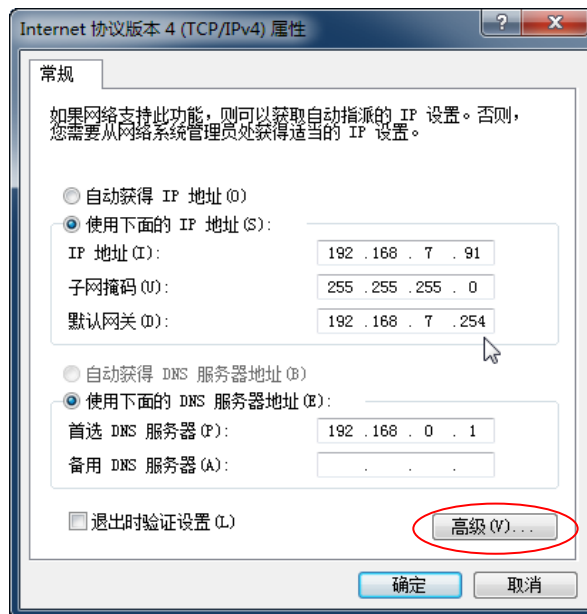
Internet 协议版本 4 (TCP/IPv4) 属性

?

常规

如果网络支持此功能，则可以获取自动指派的 IP 设置。否则，您需要从网络系统管理员处获得适当的 IP 设置。

自动获得 IP 地址(O)

使用下面的 IP 地址(S):

IP 地址(I): 192 . 168 . 7 . 91

子网掩码(U): 255 . 255 . 255 . 0

默认网关(D): 192 . 168 . 7 . 254

自动获得 DNS 服务器地址(B)

使用下面的 DNS 服务器地址(E):

首选 DNS 服务器(P): 192 . 168 . 0 . 1

备用 DNS 服务器(A): . . .

退出时验证设置(L)

高级(V)...

确定

取消